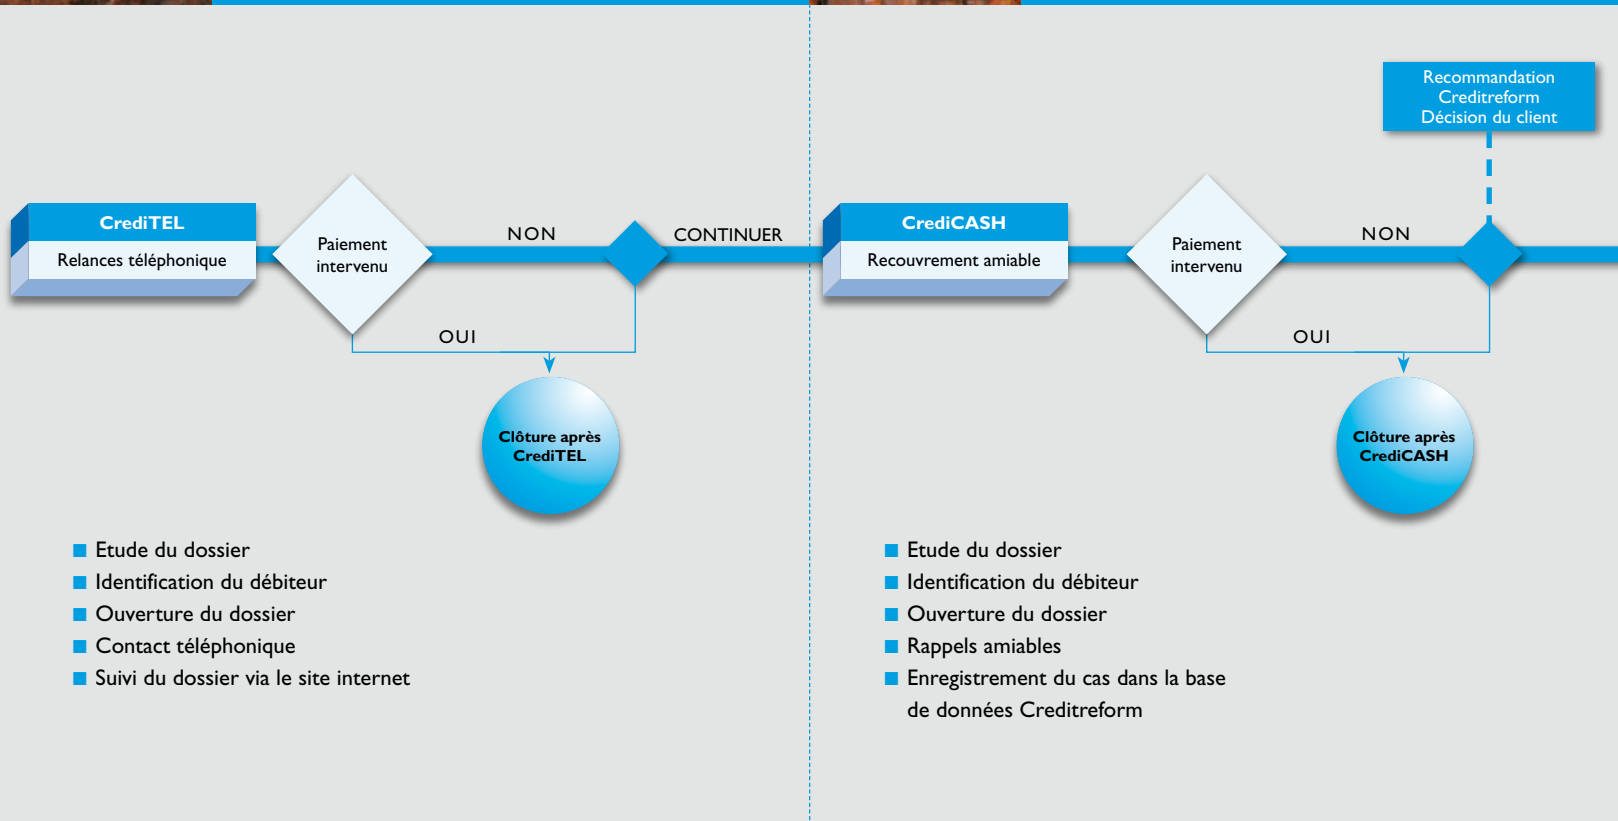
CrediTEL
Relances téléphonique

Paiement intervenu

NON

CONTINUER

OUI

Clôture après CrediTEL

■ Etude du dossier
■ Identification du débiteur
■ Ouverture du dossier
■ Contact téléphonique
■ Suivi du dossier via le site internet

Recommandation Creditreform Décision du client

CrediCASH
Recouvrement amiable

Paiement intervenu

NON

OUI

Clôture après CrediCASH

■ Etude du dossier
■ Identification du débiteur
■ Ouverture du dossier
■ Rappels amiables
■ Enregistrement du cas dans la base de données Creditreform